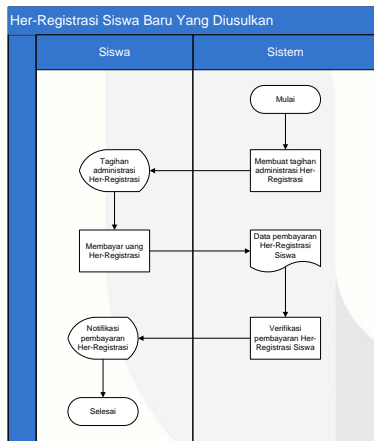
Her-Registrasi Siswa Baru Yang Diusulkan

Siswa

Sistem

Mulai

Membuat tagihan administrasi Her-Registrasi

Tagihan administrasi Her-Registrasi

Membayar uang Her-Registrasi

Data pembayaran Her-Registrasi Siswa

Verifikasi pembayaran Her-Registrasi Siswa

Notifikasi pembayaran Her-Registrasi

Selesai